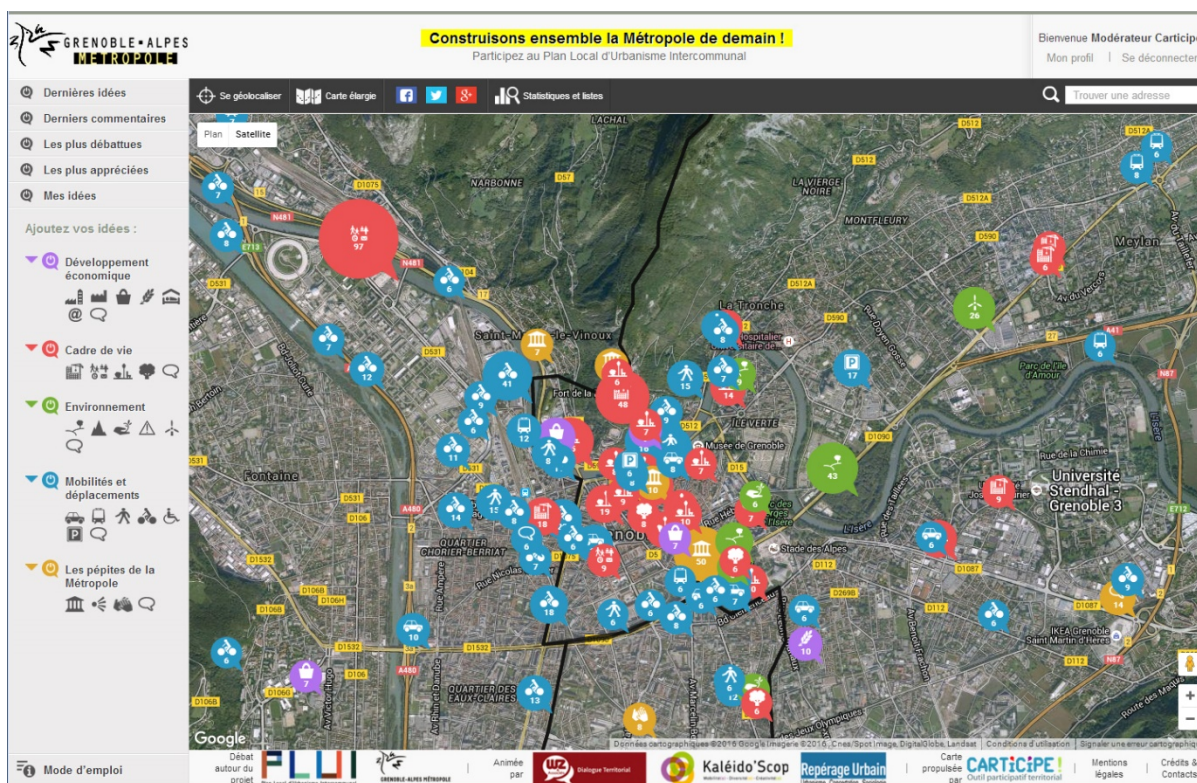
GRENOBLE • ALPES MÉTROPOLE

Construisons ensemble la Métropole de demain !
Participez au Plan Local d'Urbanisme Intercommunal

Bienvenue Modérateur Carticip
Mon profil | Se déconnecter

Dernières idées
Derniers commentaires
Les plus débattues
Les plus appréciées
Mes idées

Ajoutez vos idées :

Développement économique

Cadre de vie

Environnement

Mobilités et déplacements

Les pépites de la Métropole

Mode d'emploi

Se géolocaliser | Carte élargie | Statistiques et listes | Trouver une adresse

Plan | Satellite

LACHAL
NARBONNE
LA VIERGE NOIRE
MONTFLEURY
Meylan
Saint-Martin-le-Vinoux
La Tronche
Fort de la
Musée de Grenoble
ÎLE VERTE
Parc de l'Île d'Amour
Rue de la Chimie
Université Stendhal - Grenoble 3
Fontaine
QUARTIER CHORIER-BERRIAT
Stade des Alpes
IKEA Grenoble Saint Martin d'Hères
QUARTIER DES EAUX-CLAIRES
Rue Nicolas
Av. des Jeux Olympiques
Route des Maquis

97 7 8 6 7 12 41 9 8 48 15 7 14 17 26 6 6 6 11 12 8 9 7 43 14 15 18 19 9 7 30 6 9 7 7 6 10 6 8 6 6 9 6 10 14 7 13 6 6 9 8 6

Google
Données cartographiques ©2016 Google Imagerie ©2016 , Cnes/Spot Image, DigitalGlobe, Landsat | Conditions d'utilisation | Signaler une erreur cartographique

Débat autour du projet PLUI
GRENOBLE-ALPES MÉTROPOLE
Animée par Dialogue Territorial
Kaléido'Scop
Repérage Urbain
Carte propulsée par CARTICIPE! Outil participatif territorial
Mentions légales
Crédits & Contacts